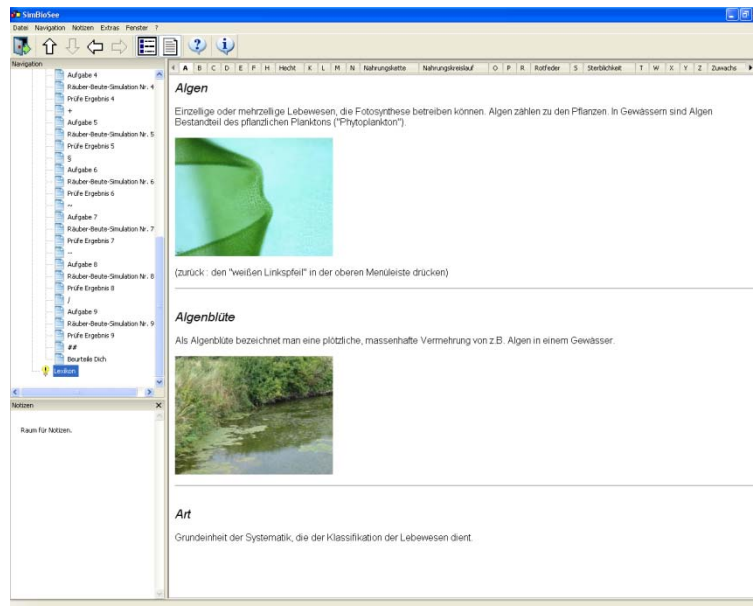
SimBioSee

Datei Navigation Notizen Extras Fenster ?

Navigation

Aufgabe 4
Räuber-Beute-Simulation Nr. 4
Prüfe Ergebnis 4
+
Aufgabe 5
Räuber-Beute-Simulation Nr. 5
Prüfe Ergebnis 5
§
Aufgabe 6
Räuber-Beute-Simulation Nr. 6
Prüfe Ergebnis 6
~
Aufgabe 7
Räuber-Beute-Simulation Nr. 7
Prüfe Ergebnis 7
..
Aufgabe 8
Räuber-Beute-Simulation Nr. 8
Prüfe Ergebnis 8
/
Aufgabe 9
Räuber-Beute-Simulation Nr. 9
Prüfe Ergebnis 9
##
Beurteile Dich
Lexikon

Notizen

Raum für Notizen.

A | B | C | D | E | F | H | Hecht | K | L | M | N | Nahrungskette | Nahrungskreislauf | O | P | R | Rotfeder | S | Sterblichkeit | T | W | X | Y | Z | Zuwachs

Algen

Einzellige oder mehrzellige Lebewesen, die Fotosynthese betreiben können. Algen zählen zu den Pflanzen. In Gewässern sind Algen Bestandteil des pflanzlichen Planktons ("Phytoplankton").

(zurück : den "weißen Linkspfeil" in der oberen Menüleiste drücken)

Algenblüte

Als Algenblüte bezeichnet man eine plötzliche, massenhafte Vermehrung von z.B. Algen in einem Gewässer.

Art

Grundeinheit der Systematik, die der Klassifikation der Lebewesen dient.